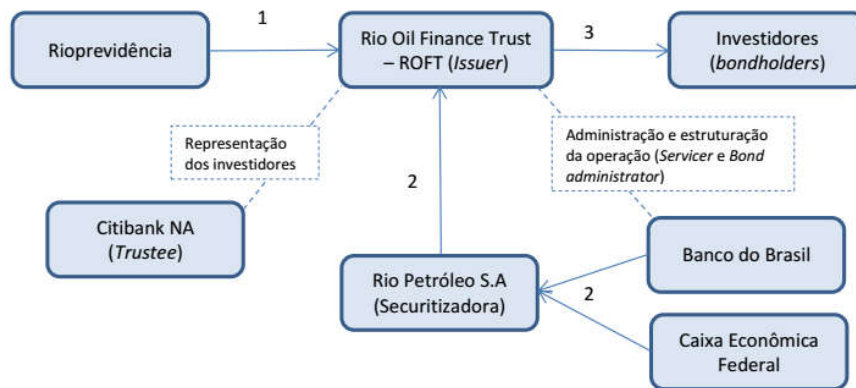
Rioprevidência

1

Rio Oil Finance Trust – ROFT (Issuer)

3

Investidores (bondholders)

Representação dos investidores

Administração e estruturação da operação (Servicer e Bond administrator)

2

Citibank NA (Trustee)

Banco do Brasil

Rio Petróleo S.A (Securitizadora)

2

Caixa Econômica Federal